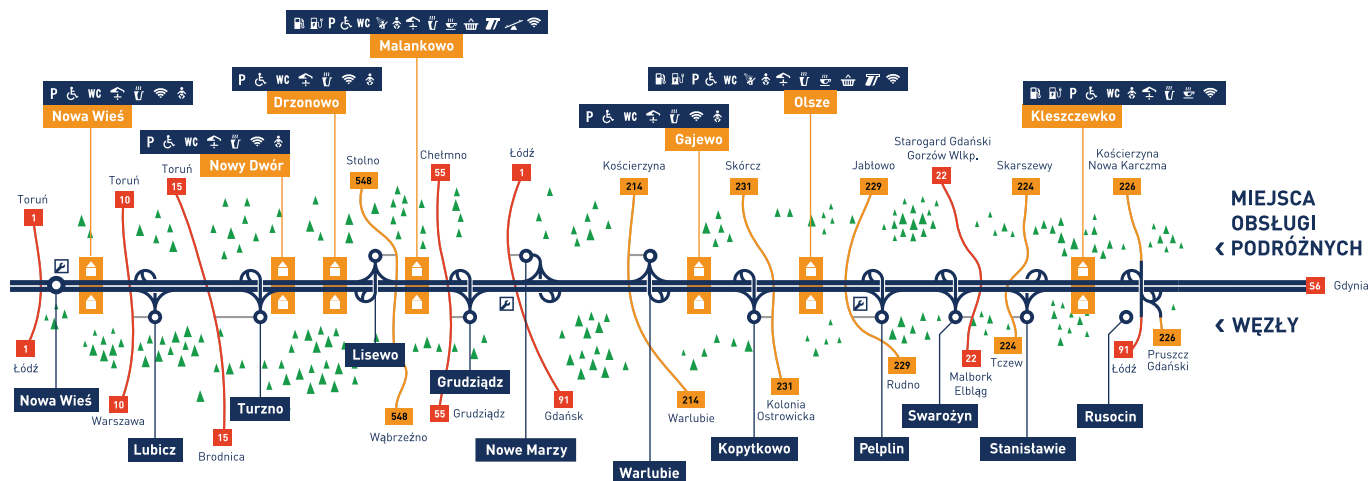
P WC
Malankowo
P WC
Drzonowo
P WC
Nowa Wieś
P WC
Nowy Dwór
P WC
Olsze
P WC
Gajewo
P WC
Kleszczewko

Toruń
1
Toruń
10
Toruń
15
Stolno
548
Chełmno
55
Łódź
1
Kościerzyna
214
Skórcz
231
Jabłowo
229
Starogard Gdański
Gorzów Wlkp.
22
Skarszewy
224
Kościerzyna
Nowa Karczma
226

MIEJSCA OBSŁUGI PODRÓŻNYCH

S6 Gdynia

WĘZŁY

1
Łódź
Nowa Wieś
10
Warszawa
Lubicz
15
Brodnica
Turzno
Lisewo
548
Wąbrzeźno
Grudziądz
55 Grudziądz
91
Gdańsk
Nowe Marzy
Warlubie
214
Warlubie
Kopytkowo
231
Kolonia Ostrowicka
Pelplin
229
Rudno
Swarożyn
22
Malbork
Elbląg
Stanisławie
224
Tczew
91
Łódź
Rusocin
226
Pruszcz Gdański